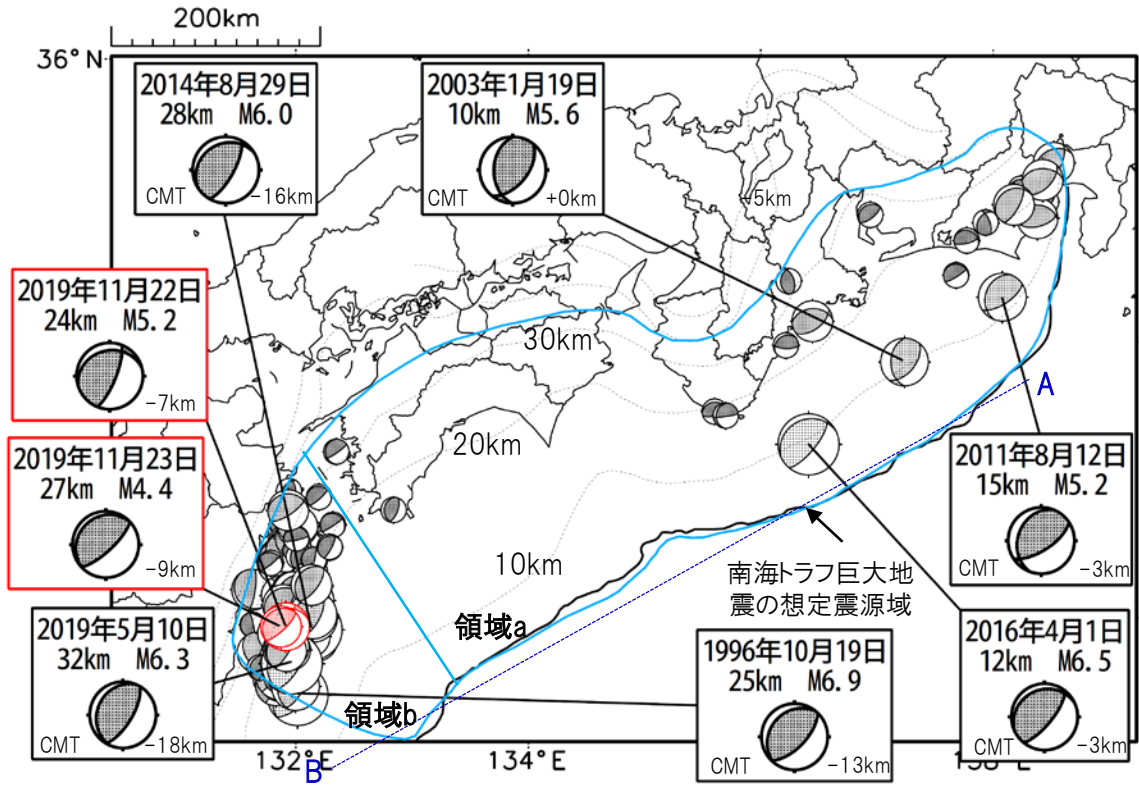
200km

36° N

2014年8月29日
28km M6.0
CMT -16km

2003年1月19日
10km M5.6
CMT +0km

-5km

2019年11月22日
24km M5.2
-7km

2019年11月23日
27km M4.4
-9km

30km

20km

10km

A

2011年8月12日
15km M5.2
CMT -3km

南海トラフ巨大地震の想定震源域

領域a

領域b

2019年5月10日
32km M6.3
CMT -18km

1996年10月19日
25km M6.9
CMT -13km

2016年4月1日
12km M6.5
CMT -3km

132°E

134°E

136°E

B